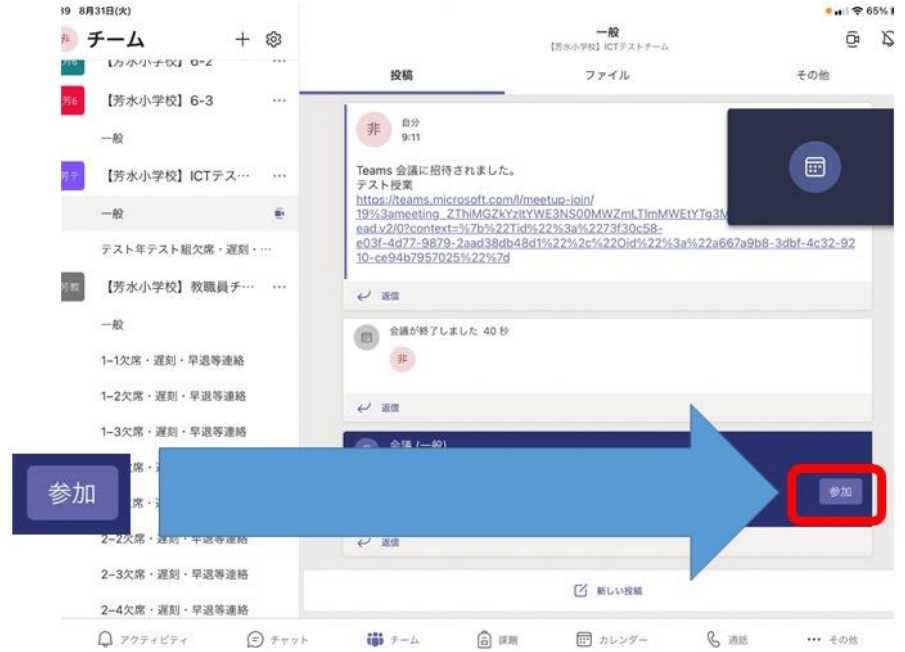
9 8月31日(火)

チーム

【芳水小学校】6-2

芳6 【芳水小学校】6-3

一般

芳予 【芳水小学校】ICTテス…

一般

テスト年テスト組欠席・遅刻・…

芳教 【芳水小学校】教職員チ…

一般

1-1欠席・遅刻・早退等連絡

1-2欠席・遅刻・早退等連絡

1-3欠席・遅刻・早退等連絡

2-2欠席・遅刻・早退等連絡

2-3欠席・遅刻・早退等連絡

2-4欠席・遅刻・早退等連絡

65%

一般
【芳水小学校】ICTテストチーム

投稿 ファイル その他

非 自分 9:11

Teams 会議に招待されました。
テスト授業
https://teams.microsoft.com/l/meetup-join/19%3ameeting_ZThiMGZkYzltYWE3NS00MWZmLTlmMWEtYTg3M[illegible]ead.v2/0?context=%7b%22Tid%22%3a%2273f30c58-e03f-4d77-9879-2aad38db48d1%22%2c%22Oid%22%3a%22a667a9b8-3dbf-4c32-9210-ce94b7957025%22%7d

返信

会議が終了しました 40 秒

非

返信

会議 (一般)

参加

参加

返信

新しい投稿

アクティビティ チャット チーム 課題 カレンダー 通話 その他